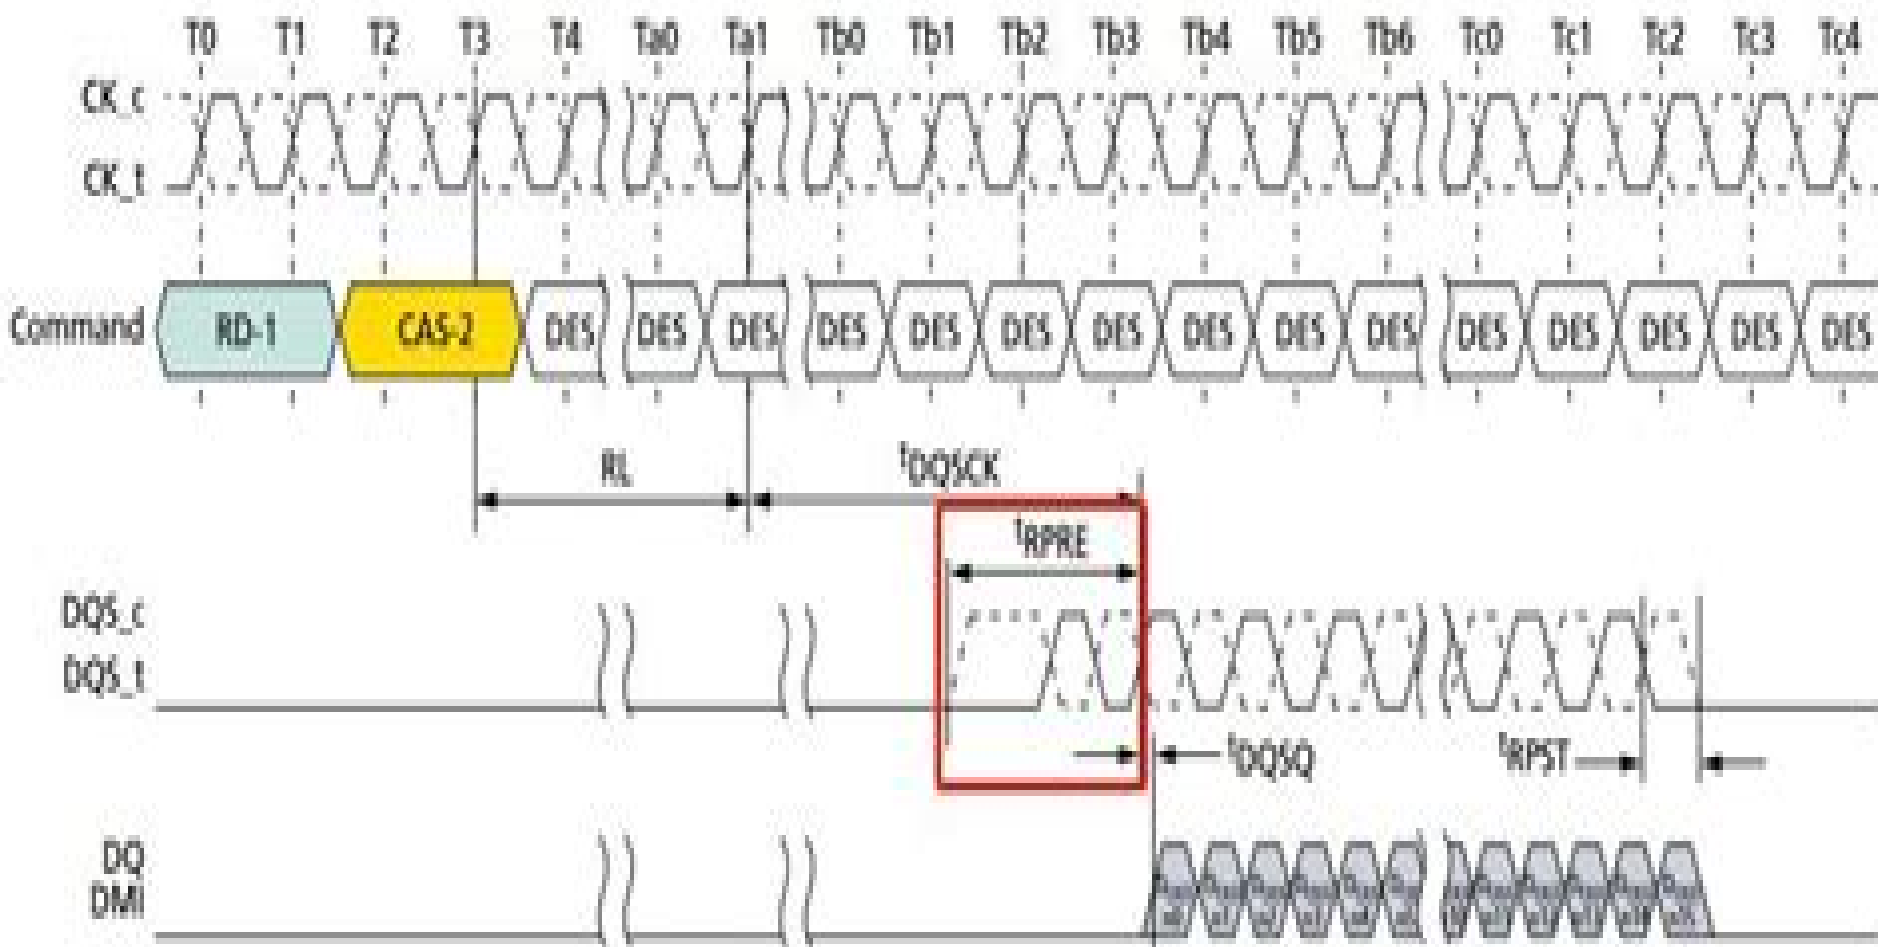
T0 T1 T2 T3 T4 Ta0 Ta1 Tb0 Tb1 Tb2 Tb3 Tb4 Tb5 Tb6 Tc0 Tc1 Tc2 Tc3 Tc4

CK_c
CK_t

Command RD-1 CAS-2 DES DES DES DES DES DES DES DES DES DES DES DES DES DES DES

RL
$^t$DQSCK
$^t$RPRE

DQS_c
DQS_t

$^t$DQSQ
$^t$RPST

DQ
DMI